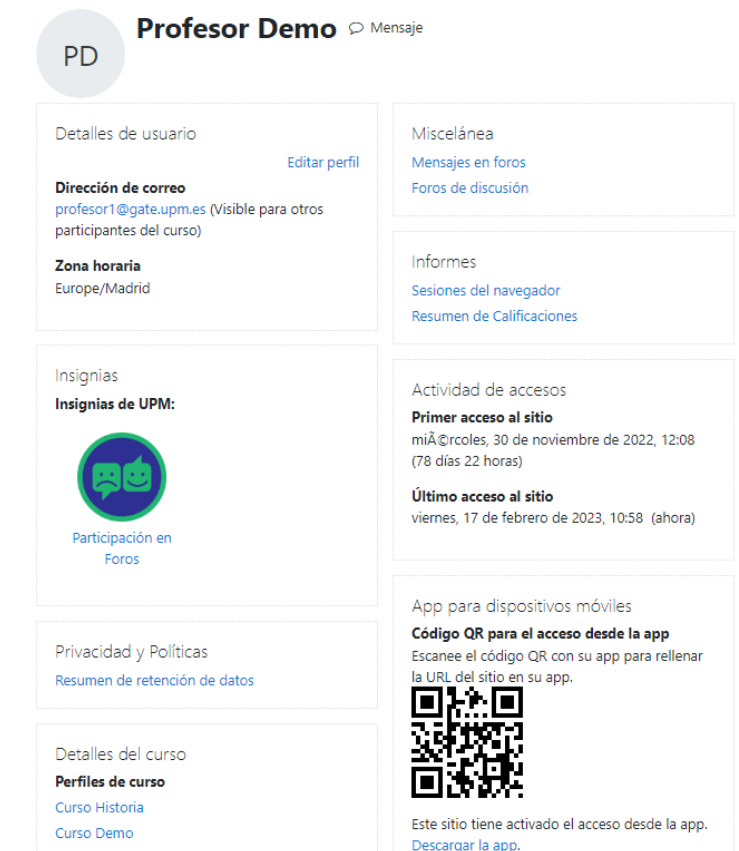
PD

Profesor Demo
Mensaje

Detalles de usuario
Editar perfil
Dirección de correo
profesor1@gate.upm.es (Visible para otros participantes del curso)

Zona horaria
Europe/Madrid

Insignias
Insignias de UPM:
Participación en Foros

Privacidad y Políticas
Resumen de retención de datos

Detalles del curso
Perfiles de curso
Curso Historia
Curso Demo

Miscelánea
Mensajes en foros
Foros de discusión

Informes
Sesiones del navegador
Resumen de Calificaciones

Actividad de accesos
Primer acceso al sitio
miÃ©rcoles, 30 de noviembre de 2022, 12:08 (78 días 22 horas)

Último acceso al sitio
viernes, 17 de febrero de 2023, 10:58 (ahora)

App para dispositivos móviles
Código QR para el acceso desde la app
Escanee el código QR con su app para rellenar la URL del sitio en su app.

Este sitio tiene activado el acceso desde la app.
Descargar la app.